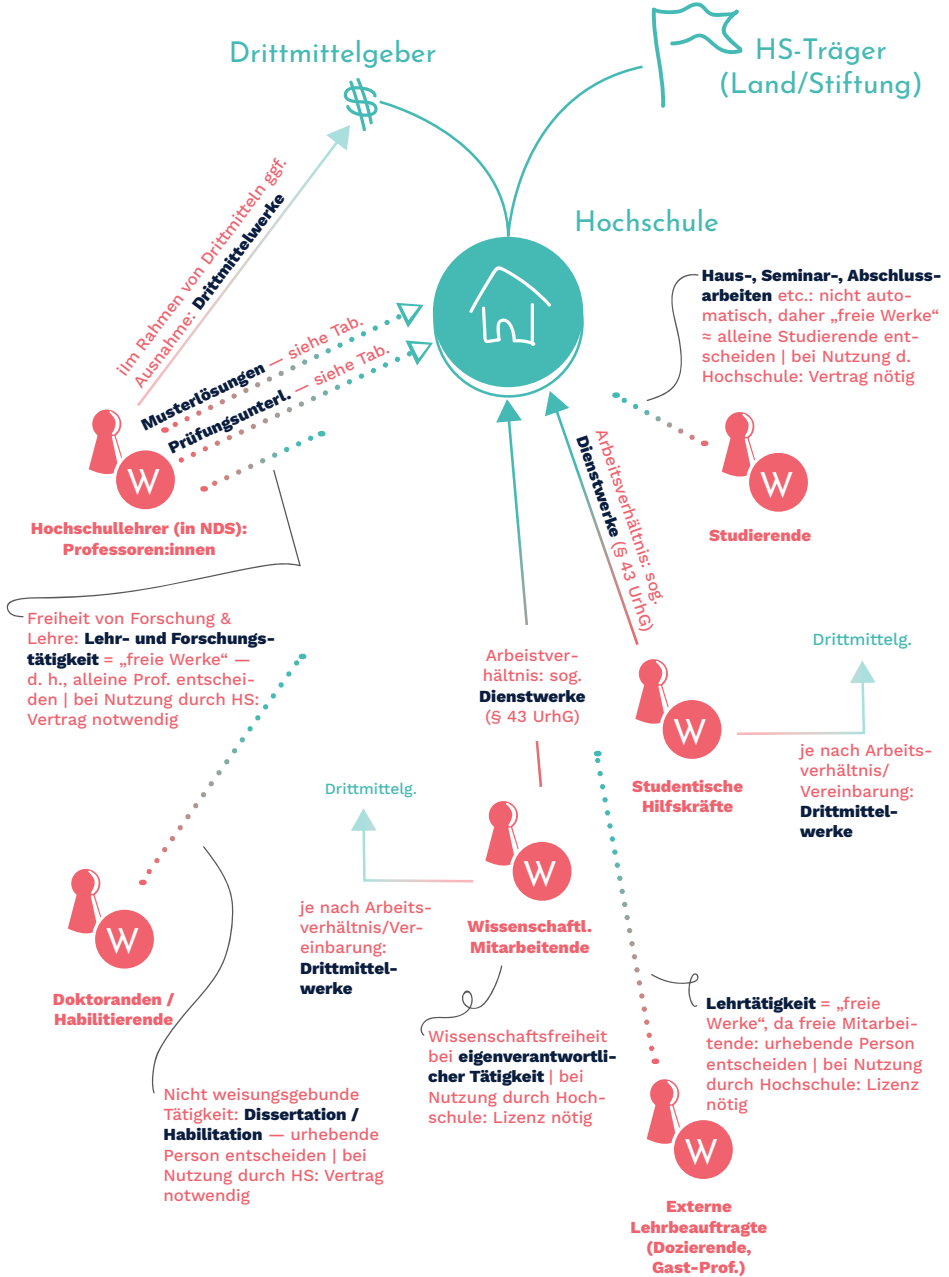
Drittmittelgeber

HS-Träger (Land/Stiftung)

Hochschule

ilm Rahmen von Drittmitteln ggf. Ausnahme: Drittmittelwerke

Musterlösungen — siehe Tab.

Prüfungsunterl. — siehe Tab.

W

Hochschullehrer (in NDS): Professoren:innen

Haus-, Seminar-, Abschlussarbeiten etc.: nicht automatisch, daher „freie Werke" ≈ alleine Studierende entscheiden | bei Nutzung d. Hochschule: Vertrag nötig

W

Studierende

Arbeitsverhältnis: sog. Dienstwerke (§ 43 UrhG)

Freiheit von Forschung & Lehre: Lehr- und Forschungstätigkeit = „freie Werke" — d. h., alleine Prof. entscheiden | bei Nutzung durch HS: Vertrag notwendig

Arbeistverhältnis: sog. Dienstwerke (§ 43 UrhG)

Drittmittelg.

W

Studentische Hilfskräfte

je nach Arbeitsverhältnis/ Vereinbarung: Drittmittelwerke

Drittmittelg.

W

Wissenschaftl. Mitarbeitende

je nach Arbeitsverhältnis/Vereinbarung: Drittmittelwerke

W

Doktoranden / Habilitierende

Wissenschaftsfreiheit bei eigenverantwortlicher Tätigkeit | bei Nutzung durch Hochschule: Lizenz nötig

Lehrtätigkeit = „freie Werke", da freie Mitarbeitende: urhebende Person entscheiden | bei Nutzung durch Hochschule: Lizenz nötig

Nicht weisungsgebunde Tätigkeit: Dissertation / Habilitation — urhebende Person entscheiden | bei Nutzung durch HS: Vertrag notwendig

W

Externe Lehrbeauftragte (Dozierende, Gast-Prof.)